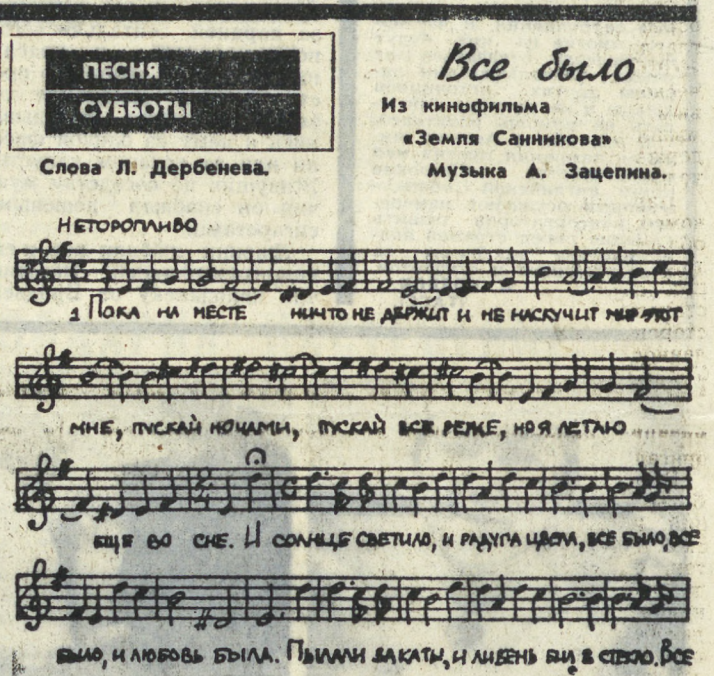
ПЕСНЯ
СУББОТЫ

Все было

Из кинофильма «Земля Санникова»

Слова Л. Дербенева.

Музыка А. Зацепина.

НЕТОРОПЛИВО

1 ПОКА НА МЕСТЕ НИЧТО НЕ ДЕРЖИТ И НЕ НАСКУЧИТ МИР ЭТОТ

МНЕ, ПУСКАЙ НОЧАМИ, ПУСКАЙ ВСЕ РЕЖЕ, НО Я ЛЕТАЮ

ЕЩЕ ВО СНЕ. И СОЛНЦЕ СВЕТИЛО, И РАДУГА ЦВЕЛА, ВСЕ БЫЛО, ВСЕ

БЫЛО, И ЛЮБОВЬ БЫЛА. ПЫЛАЛИ ЗАКАТЫ, И ЛИВЕНЬ БИЛ В СТЕКЛО. ВСЕ